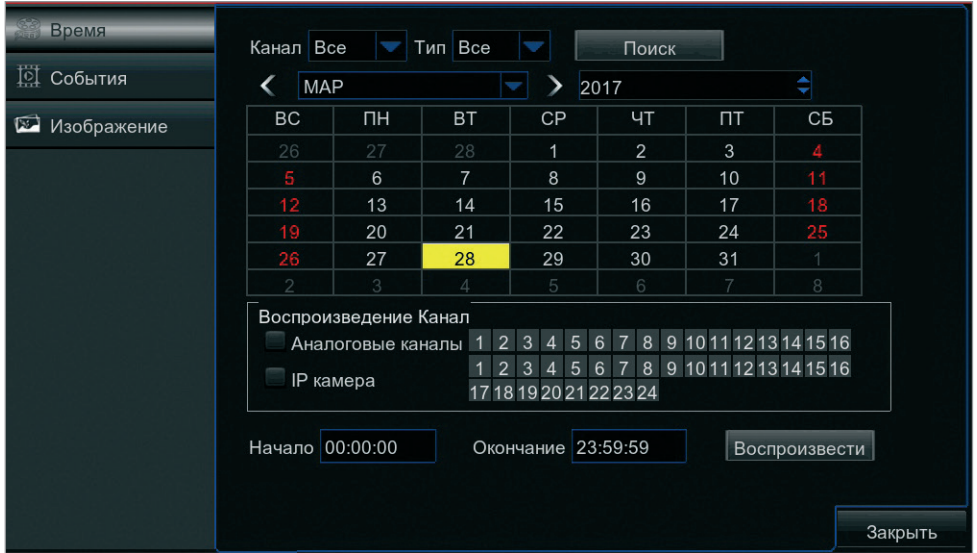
Время
События
Изображение

Канал Все Тип Все Поиск

МАР 2017

| ВС | ПН | ВТ | СР | ЧТ | ПТ | СБ |
|---|---|---|---|---|---|---|
| 26 | 27 | 28 | 1 | 2 | 3 | 4 |
| 5 | 6 | 7 | 8 | 9 | 10 | 11 |
| 12 | 13 | 14 | 15 | 16 | 17 | 18 |
| 19 | 20 | 21 | 22 | 23 | 24 | 25 |
| 26 | 27 | 28 | 29 | 30 | 31 | 1 |
| 2 | 3 | 4 | 5 | 6 | 7 | 8 |

Воспроизведение Канал
Аналоговые каналы 1 2 3 4 5 6 7 8 9 10 11 12 13 14 15 16
IP камера 1 2 3 4 5 6 7 8 9 10 11 12 13 14 15 16 17 18 19 20 21 22 23 24

Начало 00:00:00 Окончание 23:59:59 Воспроизвести

Закрыть